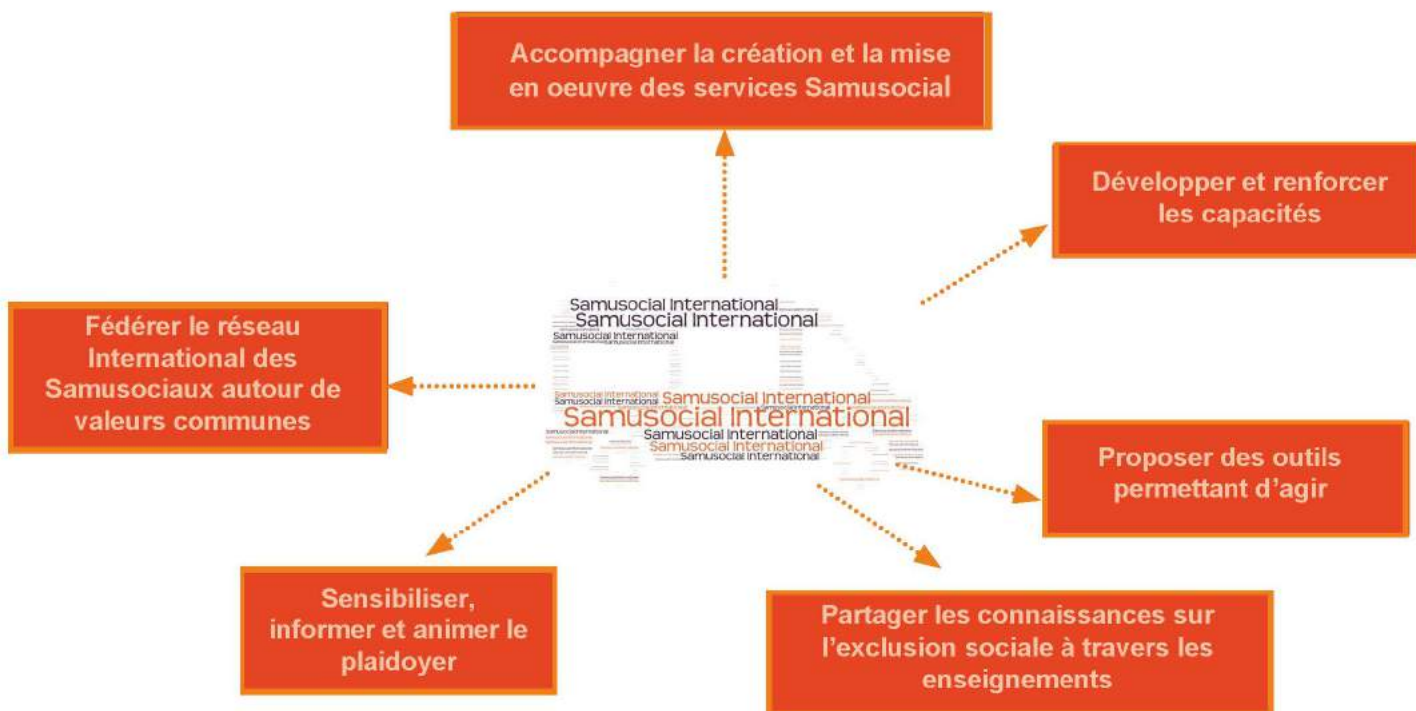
Accompagner la création et la mise en oeuvre des services Samusocial

Développer et renforcer les capacités

Fédérer le réseau International des Samusociaux autour de valeurs communes

Samusocial International
Samusocial International
Samusocial International
Samusocial International
Samusocial International
Samusocial International
Samusocial International
Samusocial International
Samusocial International

Proposer des outils permettant d'agir

Sensibiliser, informer et animer le plaidoyer

Partager les connaissances sur l'exclusion sociale à travers les enseignements